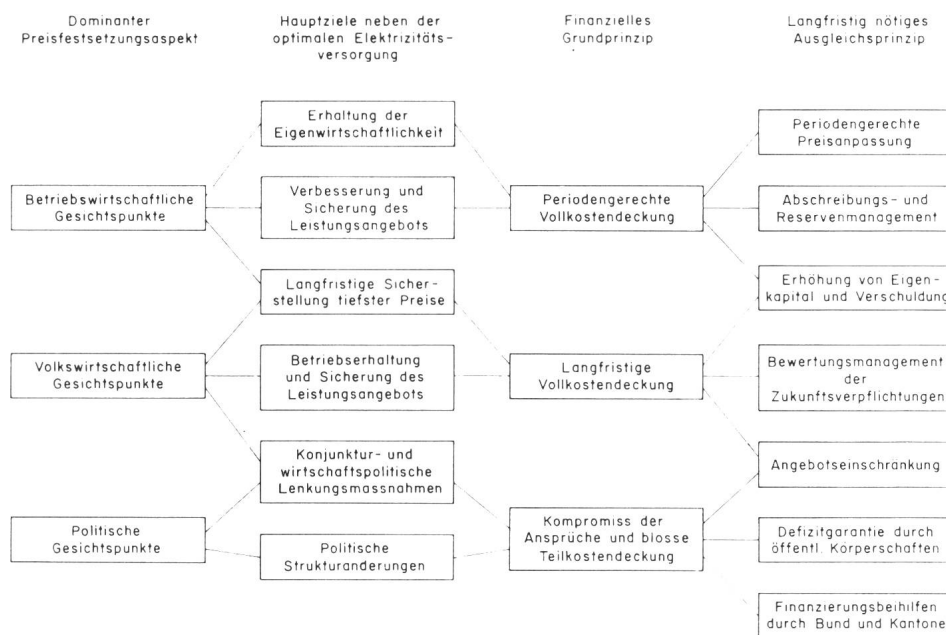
Dominanter Preisfestsetzungsaspekt

Hauptziele neben der optimalen Elektrizitätsversorgung

Finanzielles Grundprinzip

Langfristig nötiges Ausgleichsprinzip

Erhaltung der Eigenwirtschaftlichkeit

Periodengerechte Preisanpassung

Betriebswirtschaftliche Gesichtspunkte

Verbesserung und Sicherung des Leistungsangebots

Periodengerechte Vollkostendeckung

Abschreibungs- und Reservenmanagement

Langfristige Sicherstellung tiefster Preise

Erhöhung von Eigenkapital und Verschuldung

Volkswirtschaftliche Gesichtspunkte

Betriebserhaltung und Sicherung des Leistungsangebots

Langfristige Vollkostendeckung

Bewertungsmanagement der Zukunftsverpflichtungen

Konjunktur- und wirtschaftspolitische Lenkungsmassnahmen

Angebotseinschränkung

Politische Gesichtspunkte

Politische Strukturänderungen

Kompromiss der Ansprüche und blosse Teilkostendeckung

Defizitgarantie durch öffentl. Körperschaften

Finanzierungsbeihilfen durch Bund und Kantone